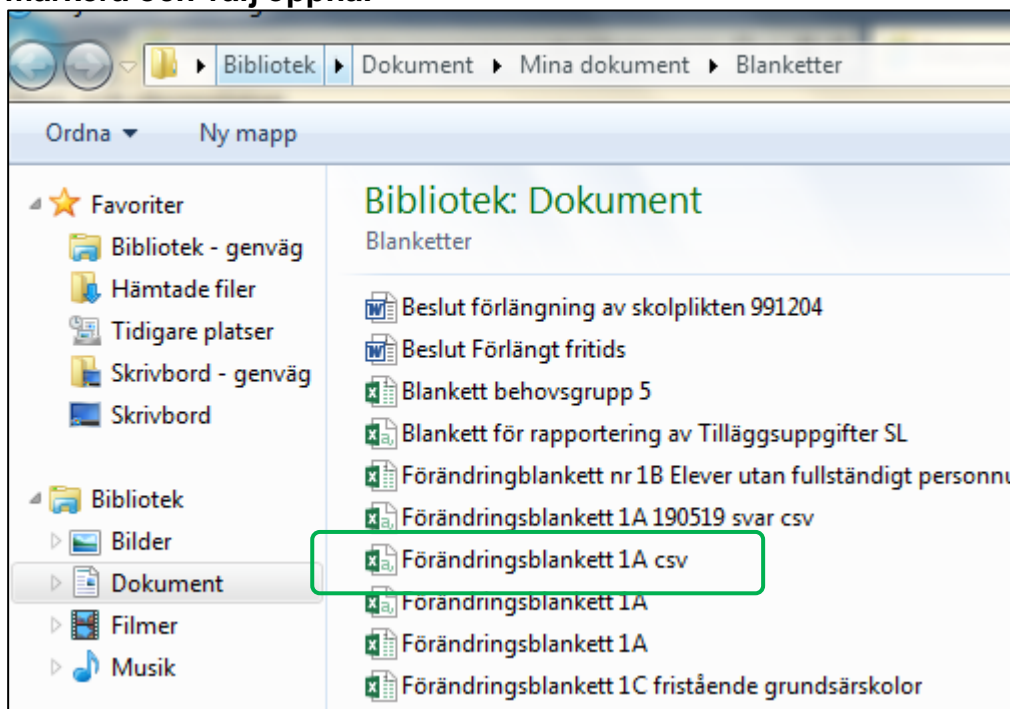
Bibliotek ▸ Dokument ▸ Mina dokument ▸ Blanketter

Ordna ▾ Ny mapp

Favoriter
Bibliotek - genväg
Hämtade filer
Tidigare platser
Skrivbord - genväg
Skrivbord

Bibliotek
Bilder
Dokument
Filmer
Musik

Bibliotek: Dokument
Blanketter

Beslut förlängning av skolplikten 991204
Beslut Förlängt fritids
Blankett behovsgrupp 5
Blankett för rapportering av Tilläggsuppgifter SL
Förändringblankett nr 1B Elever utan fullständigt personnu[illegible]
Förändringsblankett 1A 190519 svar csv
Förändringsblankett 1A csv
Förändringsblankett 1A
Förändringsblankett 1A
Förändringsblankett 1C fristående grundsärskolor